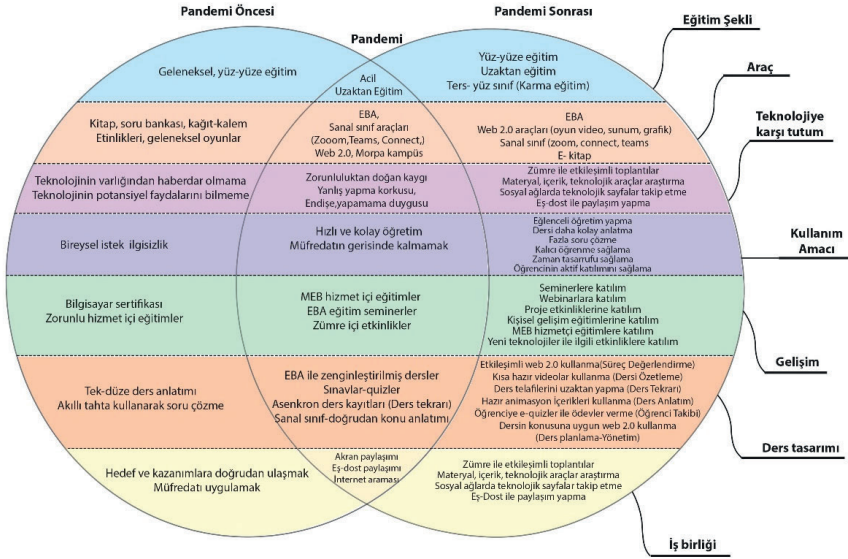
Pandemi Öncesi

Pandemi

Pandemi Sonrası

Eğitim Şekli

Geleneksel, yüz-yüze eğitim

Acil
Uzaktan Eğitim

Yüz-yüze eğitim
Uzaktan eğitim
Ters- yüz sınıf (Karma eğitim)

Araç

Kitap, soru bankası, kağıt-kalem
Etinlikleri, geleneksel oyunlar

EBA,
Sanal sınıf araçları
(Zooom,Teams, Connect,)
Web 2.0, Morpa kampüs

EBA
Web 2.0 araçları (oyun video, sunum, grafik)
Sanal sınıf (zoom, connect, teams
E- kitap

Teknolojiye karşı tutum

Teknolojinin varlığından haberdar olmama
Teknolojinin potansiyel faydalarını bilmeme

Zorunluluktan doğan kaygı
Yanlış yapma korkusu,
Endişe,yapamama duygusu

Zümre ile etkileşimli toplantılar
Materyal, içerik, teknolojik araçlar araştırma
Sosyal ağlarda teknolojik sayfalar takip etme
Eş-dost ile paylaşım yapma

Kullanım Amacı

Bireysel istek ilgisizlik

Hızlı ve kolay öğretim
Müfredatın gerisinde kalmamak

Eğlenceli öğretim yapma
Dersi daha kolay anlatma
Fazla soru çözme
Kalıcı öğrenme sağlama
Zaman tasarrufu sağlama
Öğrencinin aktif katılımını sağlama

Bilgisayar sertifikası
Zorunlu hizmet içi eğitimler

MEB hizmet içi eğitimler
EBA eğitim seminerler
Zümre içi etkinlikler

Seminerlere katılım
Webinarlara katılım
Proje etkinliklerine katılım
Kişisel gelişim eğitimlerine katılım
MEB hizmetçi eğitimlere katılım
Yeni teknolojiler ile ilgili etkinliklere katılım

Gelişim

Tek-düze ders anlatımı
Akıllı tahta kullanarak soru çözme

EBA ile zenginleştirilmiş dersler
Sınavlar-quizler
Asenkron ders kayıtları (Ders tekrarı)
Sanal sınıf-doğrudan konu anlatımı

Etkileşimli web 2.0 kullanma(Süreç Değerlendirme)
Kısa hazır videolar kullanma (Dersi Özetleme)
Ders telafilerini uzaktan yapma (Ders Tekrarı)
Hazır animasyon içerikleri kullanma (Ders Anlatım)
Öğrenciye e-quizler ile ödevler verme (Öğrenci Takibi)
Dersin konusuna uygun web 2.0 kullanma
(Ders planlama-Yönetim)

Ders tasarımı

Hedef ve kazanımlara doğrudan ulaşmak
Müfredatı uygulamak

Akran paylaşımı
Eş-dost paylaşımı
İnternet araması

Zümre ile etkileşimli toplantılar
Materyal, içerik, teknolojik araçlar araştırma
Sosyal ağlarda teknolojik sayfalar takip etme
Eş-Dost ile paylaşım yapma

İş birliği